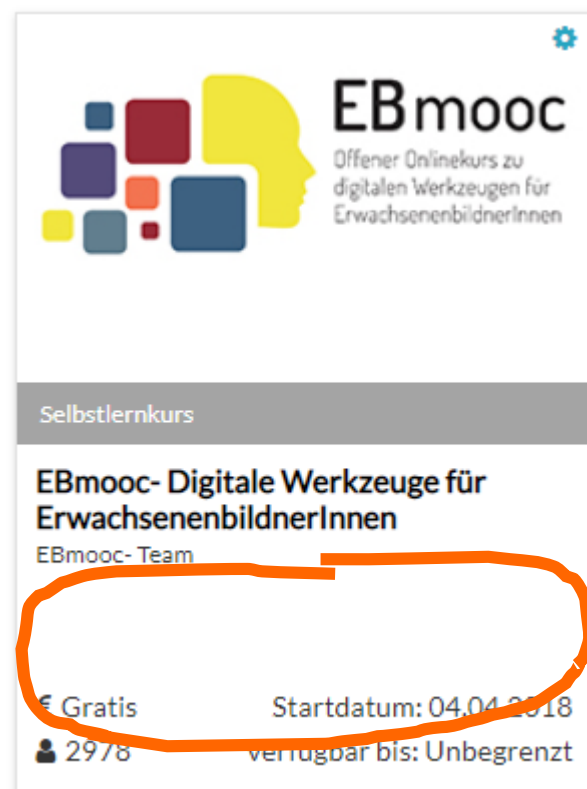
EBmooc
Offener Onlinekurs zu digitalen Werkzeugen für ErwachsenenbildnerInnen

Selbstlernkurs

EBmooc- Digitale Werkzeuge für ErwachsenenbildnerInnen
EBmooc- Team

€ Gratis
Startdatum: 04.04.2018
2978
Verfügbar bis: Unbegrenzt